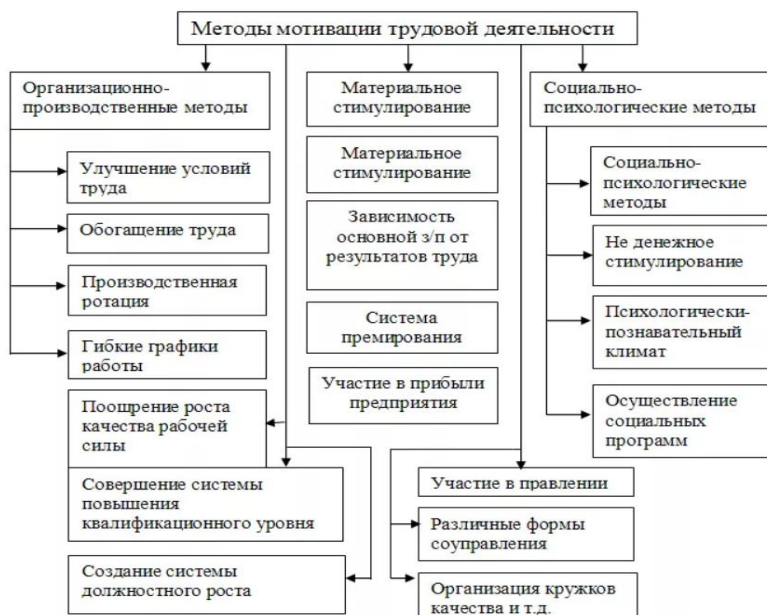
Методы мотивации трудовой деятельности

Организационно-производственные методы

Улучшение условий труда

Обогащение труда

Производственная ротация

Гибкие графики работы

Поощрение роста качества рабочей силы

Совершение системы повышения квалификационного уровня

Создание системы должностного роста

Материальное стимулирование

Материальное стимулирование

Зависимость основной з/п от результатов труда

Система премирования

Участие в прибыли предприятия

Социально-психологические методы

Социально-психологические методы

Не денежное стимулирование

Психологически-познавательный климат

Осуществление социальных программ

Участие в правлении

Различные формы соуправления

Организация кружков качества и т.д.